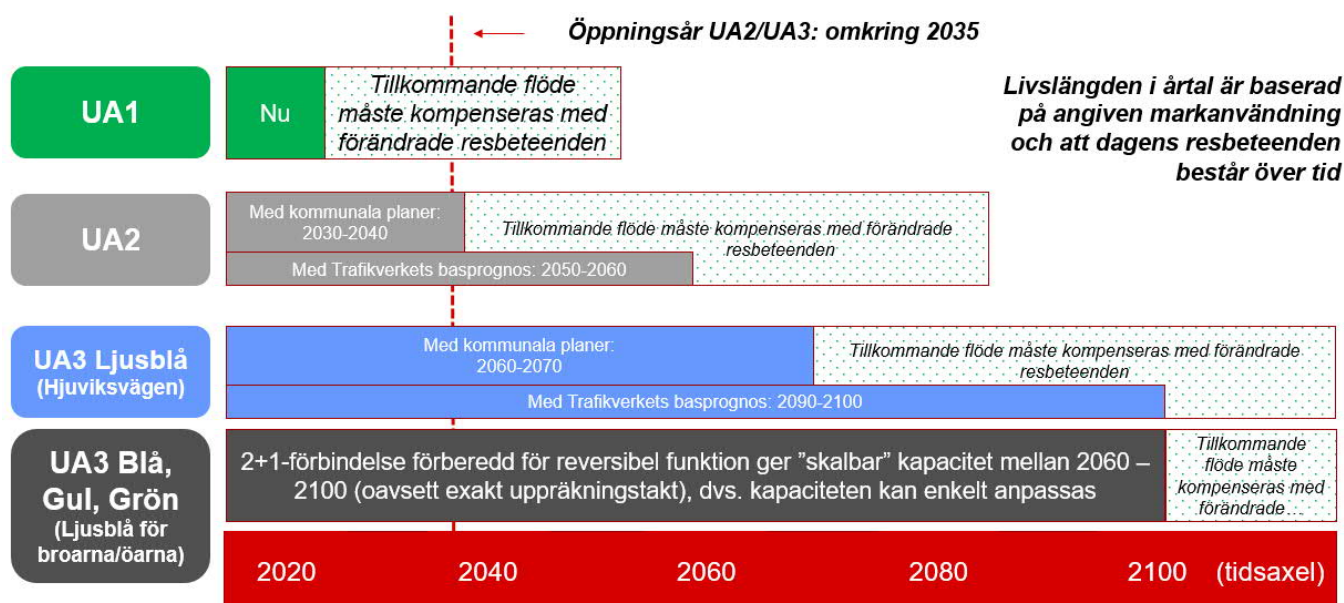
Öppningsår UA2/UA3: omkring 2035

Livslängden i årtal är baserad på angiven markanvändning och att dagens resbeteenden består över tid

UA1

Nu

Tillkommande flöde måste kompenseras med förändrade resbeteenden

UA2

Med kommunala planer: 2030-2040

Tillkommande flöde måste kompenseras med förändrade resbeteenden

Med Trafikverkets basprognos: 2050-2060

UA3 Ljusblå (Hjuviksvägen)

Med kommunala planer: 2060-2070

Tillkommande flöde måste kompenseras med förändrade resbeteenden

Med Trafikverkets basprognos: 2090-2100

UA3 Blå, Gul, Grön (Ljusblå för broarna/öarna)

2+1-förbindelse förberedd för reversibel funktion ger ”skalbar” kapacitet mellan 2060 – 2100 (oavsett exakt uppräkningstakt), dvs. kapaciteten kan enkelt anpassas

Tillkommande flöde måste kompenseras med förändrade…

2020 2040 2060 2080 2100 (tidsaxel)